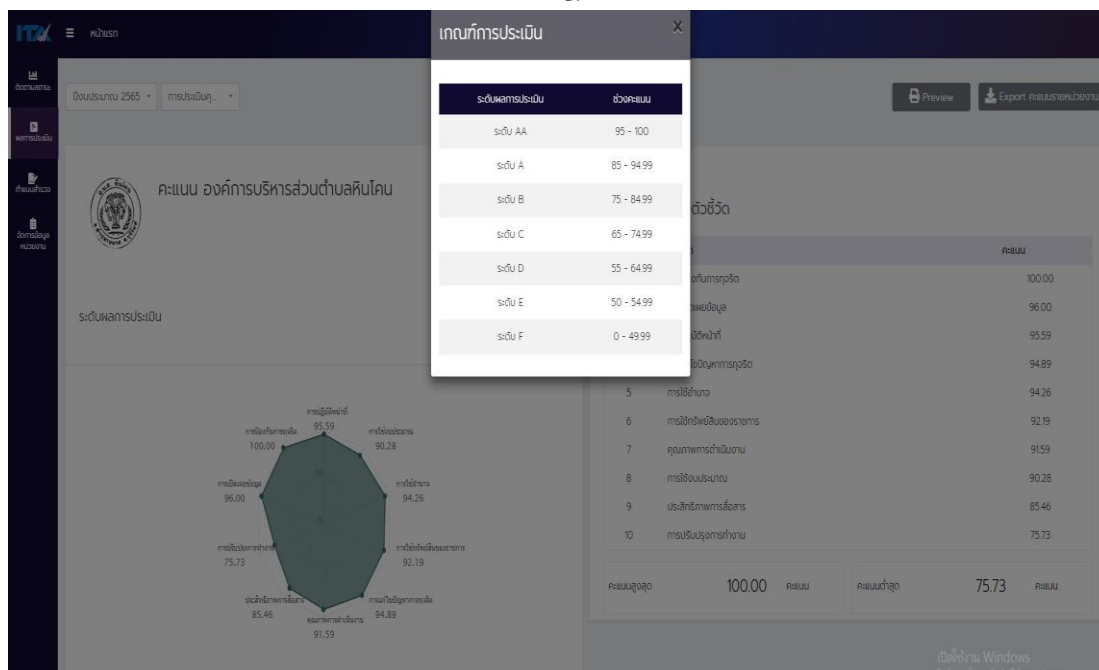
ITA ☰ หน้าแรก

ข้อมูลสถานะ
ผลการประเมิน
กำหนดกิจกรรม
จัดการข้อมูลหน่วยงาน

ปีงบประมาณ 2565 ▾ การประเมินคุ... ▾

Preview
Export คะแนนรายหน่วยงาน

คะแนน องค์การบริหารส่วนตำบลหินโคน

ระดับผลการประเมิน

เกณฑ์การประเมิน X

| ระดับผลการประเมิน | ช่วงคะแนน |
|---|---|
| ระดับ AA | 95 - 100 |
| ระดับ A | 85 - 94.99 |
| ระดับ B | 75 - 84.99 |
| ระดับ C | 65 - 74.99 |
| ระดับ D | 55 - 64.99 |
| ระดับ E | 50 - 54.99 |
| ระดับ F | 0 - 49.99 |

ตัวชี้วัด

| | | คะแนน |
|---|---|---|
| | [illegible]กันการทุจริต | 100.00 |
| | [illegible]เผยข้อมูล | 96.00 |
| | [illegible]บัติหน้าที่ | 95.59 |
| | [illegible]ไขปัญหาการทุจริต | 94.89 |
| 5 | การใช้อำนาจ | 94.26 |
| 6 | การใช้ทรัพย์สินของราชการ | 92.19 |
| 7 | คุณภาพการดำเนินงาน | 91.59 |
| 8 | การใช้งบประมาณ | 90.28 |
| 9 | ประสิทธิภาพการสื่อสาร | 85.46 |
| 10 | การปรับปรุงการทำงาน | 75.73 |

คะแนนสูงสุด 100.00 คะแนน
คะแนนต่ำสุด 75.73 คะแนน

การปฏิบัติหน้าที่ 95.59
การใช้งบประมาณ 90.28
การใช้อำนาจ 94.26
การใช้ทรัพย์สินของราชการ 92.19
การแก้ไขปัญหาการทุจริต 94.89
คุณภาพการดำเนินงาน 91.59
ประสิทธิภาพการสื่อสาร 85.46
การปรับปรุงการทำงาน 75.73
การเปิดเผยข้อมูล 96.00
การป้องกันการทุจริต 100.00

เปิดใช้งาน Windows